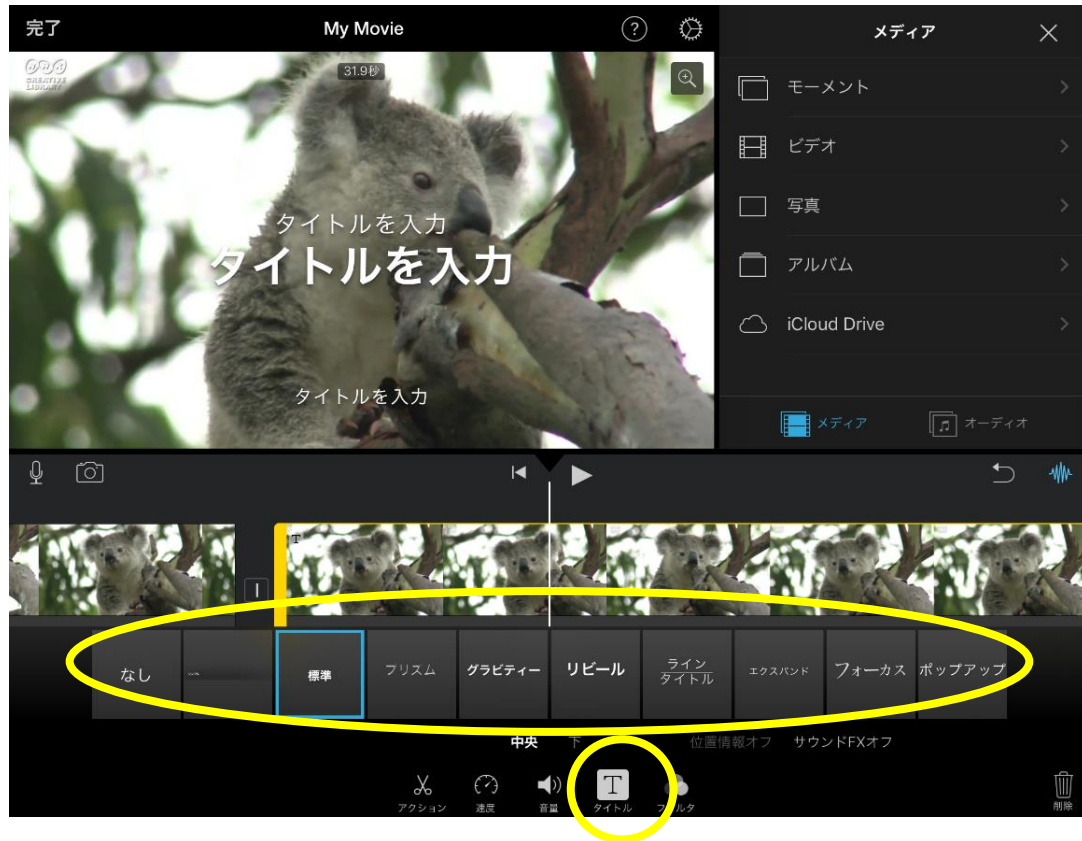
完了
My Movie
?
CREATIVE LIBRARY
31.9秒
タイトルを入力
タイトルを入力
タイトルを入力
メディア
モーメント
ビデオ
写真
アルバム
iCloud Drive
メディア
オーディオ
T
なし
標準
プリズム
グラビティー
リビール
ライン タイトル
エクスパンド
フォーカス
ポップアップ
中央
下
位置情報オフ
サウンドFXオフ
アクション
速度
音量
タイトル
フィルタ
削除